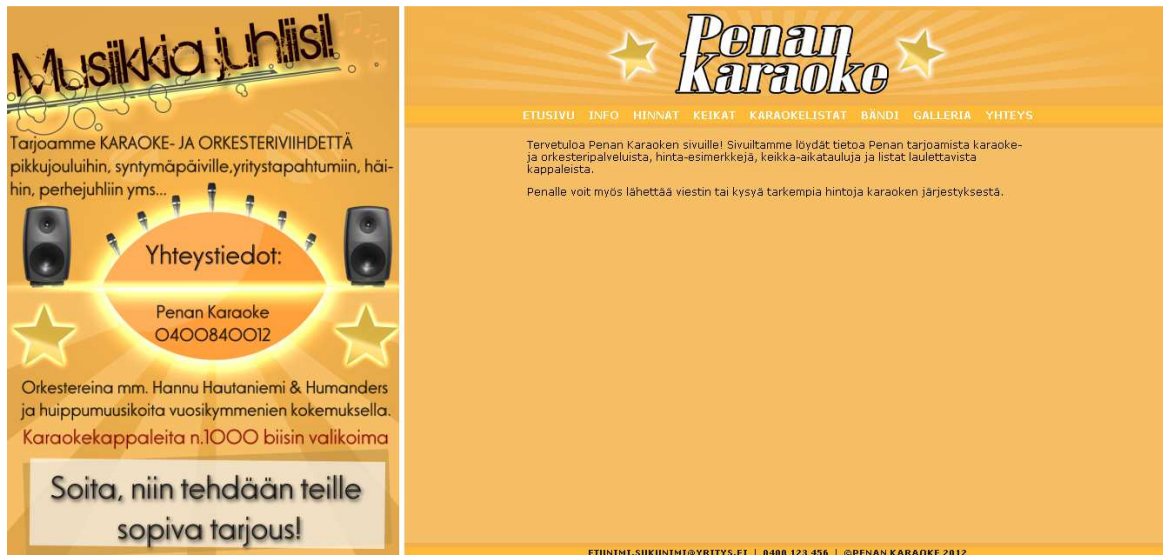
Musiikkia juhliisi!

Tarjoamme KARAOKE- JA ORKESTERIVIIHDETTÄ pikkujouluihin, syntymäpäiville, yritystapahtumiin, häihin, perhejuhliin yms...

Yhteystiedot:

Penan Karaoke
0400840012

Orkestereina mm. Hannu Hautaniemi & Humanders ja huippumuusikoita vuosikymmenien kokemuksella.

Karaokekappaleita n.1000 biisin valikoima

Soita, niin tehdään teille sopiva tarjous!

Penan Karaoke

ETUSIVU INFO HINNAT KEIKAT KARAOKELISTAT BÄNDI GALLERIA YHTEYS

Tervetuloa Penan Karaoken sivuille! Sivuiltamme löydät tietoa Penan tarjoamista karaoke- ja orkesteripalveluista, hinta-esimerkkejä, keikka-aikatauluja ja listat laulettavista kappaleista.

Penalle voit myös lähettää viestin tai kysyä tarkempia hintoja karaoken järjestyksestä.

ETUNIMI.SUKUNIMI@YRITYS.FI | 0400 123 456 | ©PENAN KARAOKE 2012